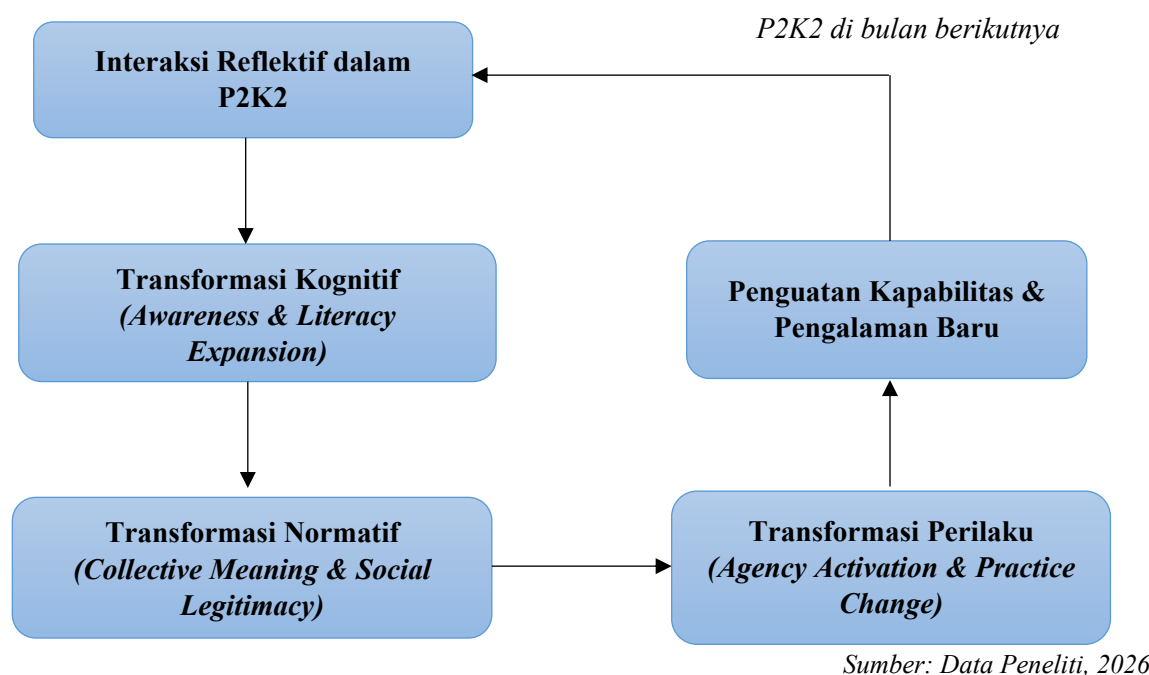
P2K2 di bulan berikutnya

Interaksi Reflektif dalam P2K2

Transformasi Kognitif
*(Awareness & Literacy Expansion)*

Transformasi Normatif
*(Collective Meaning & Social Legitimacy)*

Transformasi Perilaku
*(Agency Activation & Practice Change)*

Penguatan Kapabilitas & Pengalaman Baru

Sumber: Data Peneliti, 2026